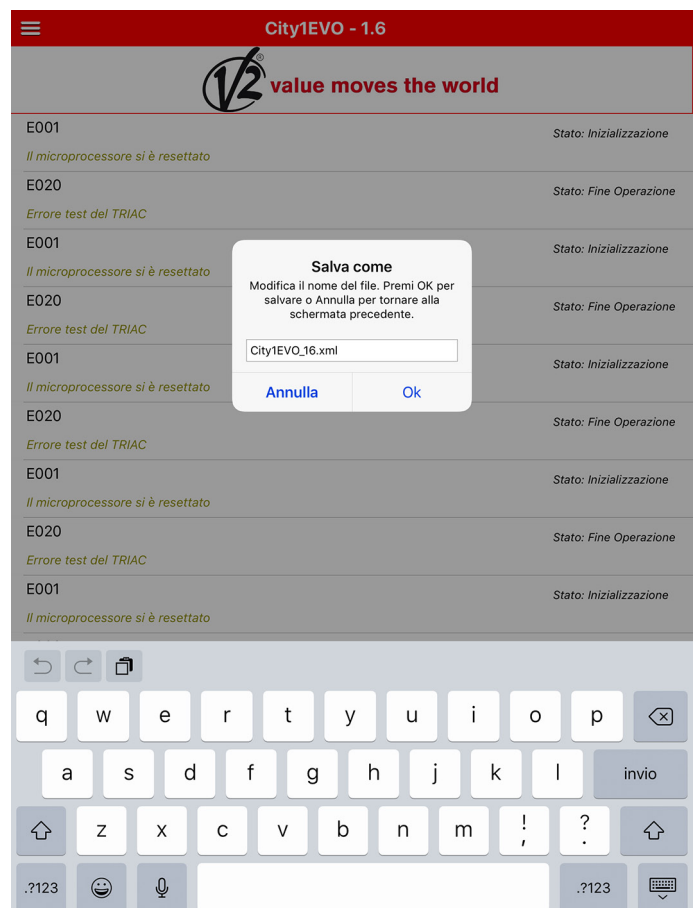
City1EVO - 1.6

V2 value moves the world

E001
Stato: Inizializzazione
Il microprocessore si è resettato

E020
Stato: Fine Operazione
Errore test del TRIAC

E001
Stato: Inizializzazione
Il microprocessore si è resettato

E020
Stato: Fine Operazione
Errore test del TRIAC

E001
Stato: Inizializzazione
Il microprocessore si è resettato

E020
Stato: Fine Operazione
Errore test del TRIAC

E001
Stato: Inizializzazione
Il microprocessore si è resettato

E020
Stato: Fine Operazione
Errore test del TRIAC

E001
Stato: Inizializzazione
Il microprocessore si è resettato

Salva come
Modifica il nome del file. Premi OK per salvare o Annulla per tornare alla schermata precedente.

City1EVO_16.xml

Annulla
Ok

q w e r t y u i o p
a s d f g h j k l invio
z x c v b n m ! , ? .
.?123 .?123